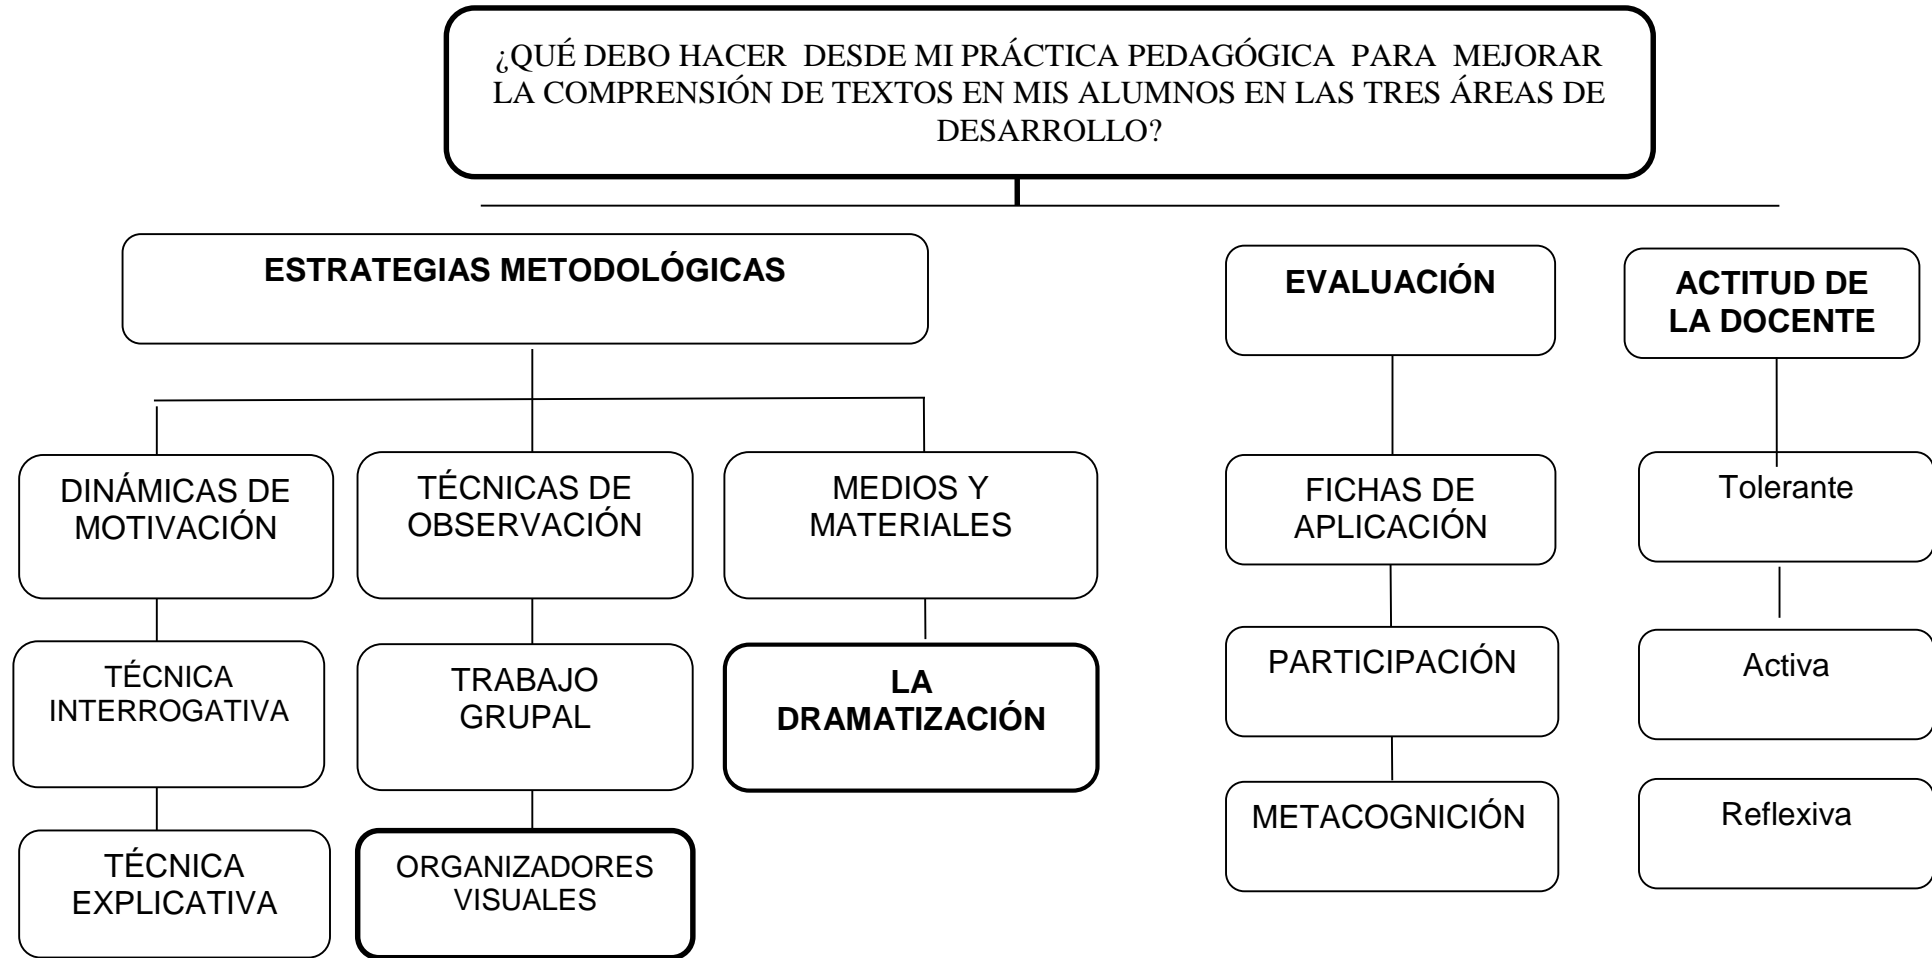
¿QUÉ DEBO HACER DESDE MI PRÁCTICA PEDAGÓGICA PARA MEJORAR LA COMPRENSIÓN DE TEXTOS EN MIS ALUMNOS EN LAS TRES ÁREAS DE DESARROLLO?

ESTRATEGIAS METODOLÓGICAS

DINÁMICAS DE MOTIVACIÓN

TÉCNICA INTERROGATIVA

TÉCNICA EXPLICATIVA

TÉCNICAS DE OBSERVACIÓN

TRABAJO GRUPAL

ORGANIZADORES VISUALES

MEDIOS Y MATERIALES

LA DRAMATIZACIÓN

EVALUACIÓN

FICHAS DE APLICACIÓN

PARTICIPACIÓN

METACOGNICIÓN

ACTITUD DE LA DOCENTE

Tolerante

Activa

Reflexiva